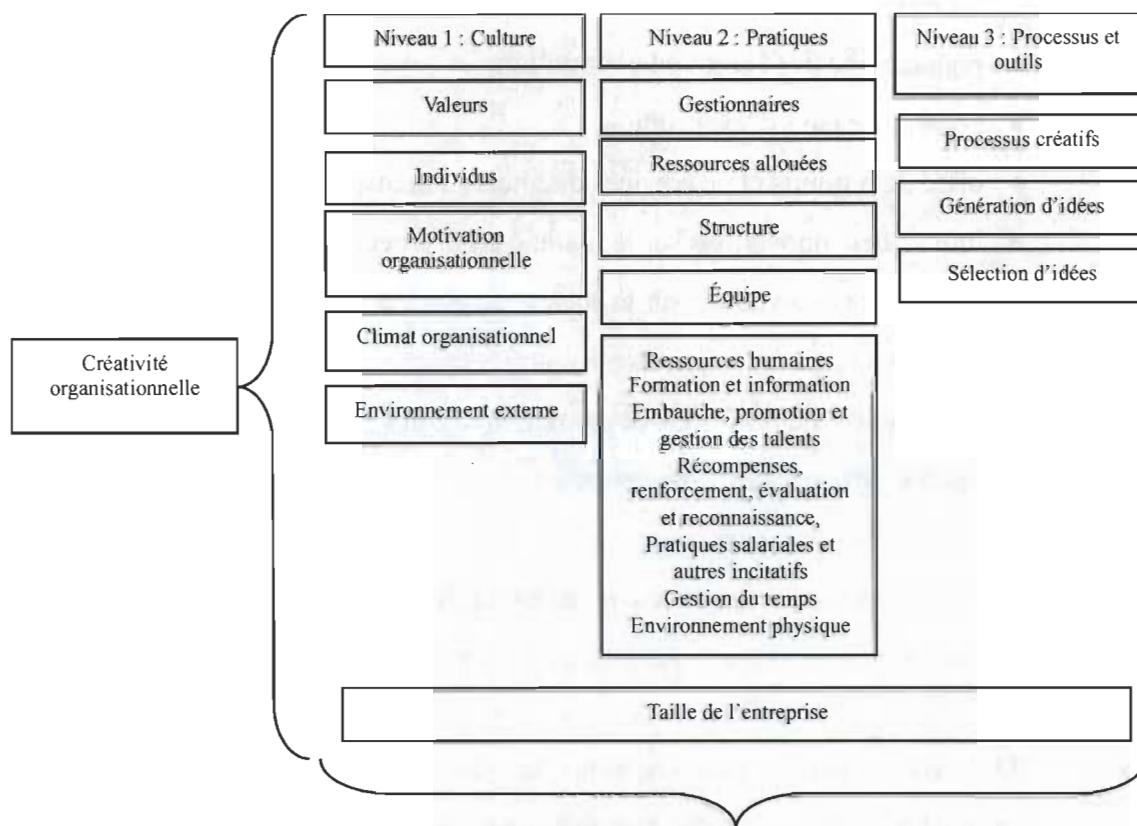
Créativité organisationnelle

Niveau 1 : Culture

Valeurs

Individus

Motivation organisationnelle

Climat organisationnel

Environnement externe

Niveau 2 : Pratiques

Gestionnaires

Ressources allouées

Structure

Équipe

Ressources humaines
Formation et information
Embauche, promotion et gestion des talents
Récompenses, renforcement, évaluation et reconnaissance,
Pratiques salariales et autres incitatifs
Gestion du temps
Environnement physique

Niveau 3 : Processus et outils

Processus créatifs

Génération d'idées

Sélection d'idées

Taille de l'entreprise